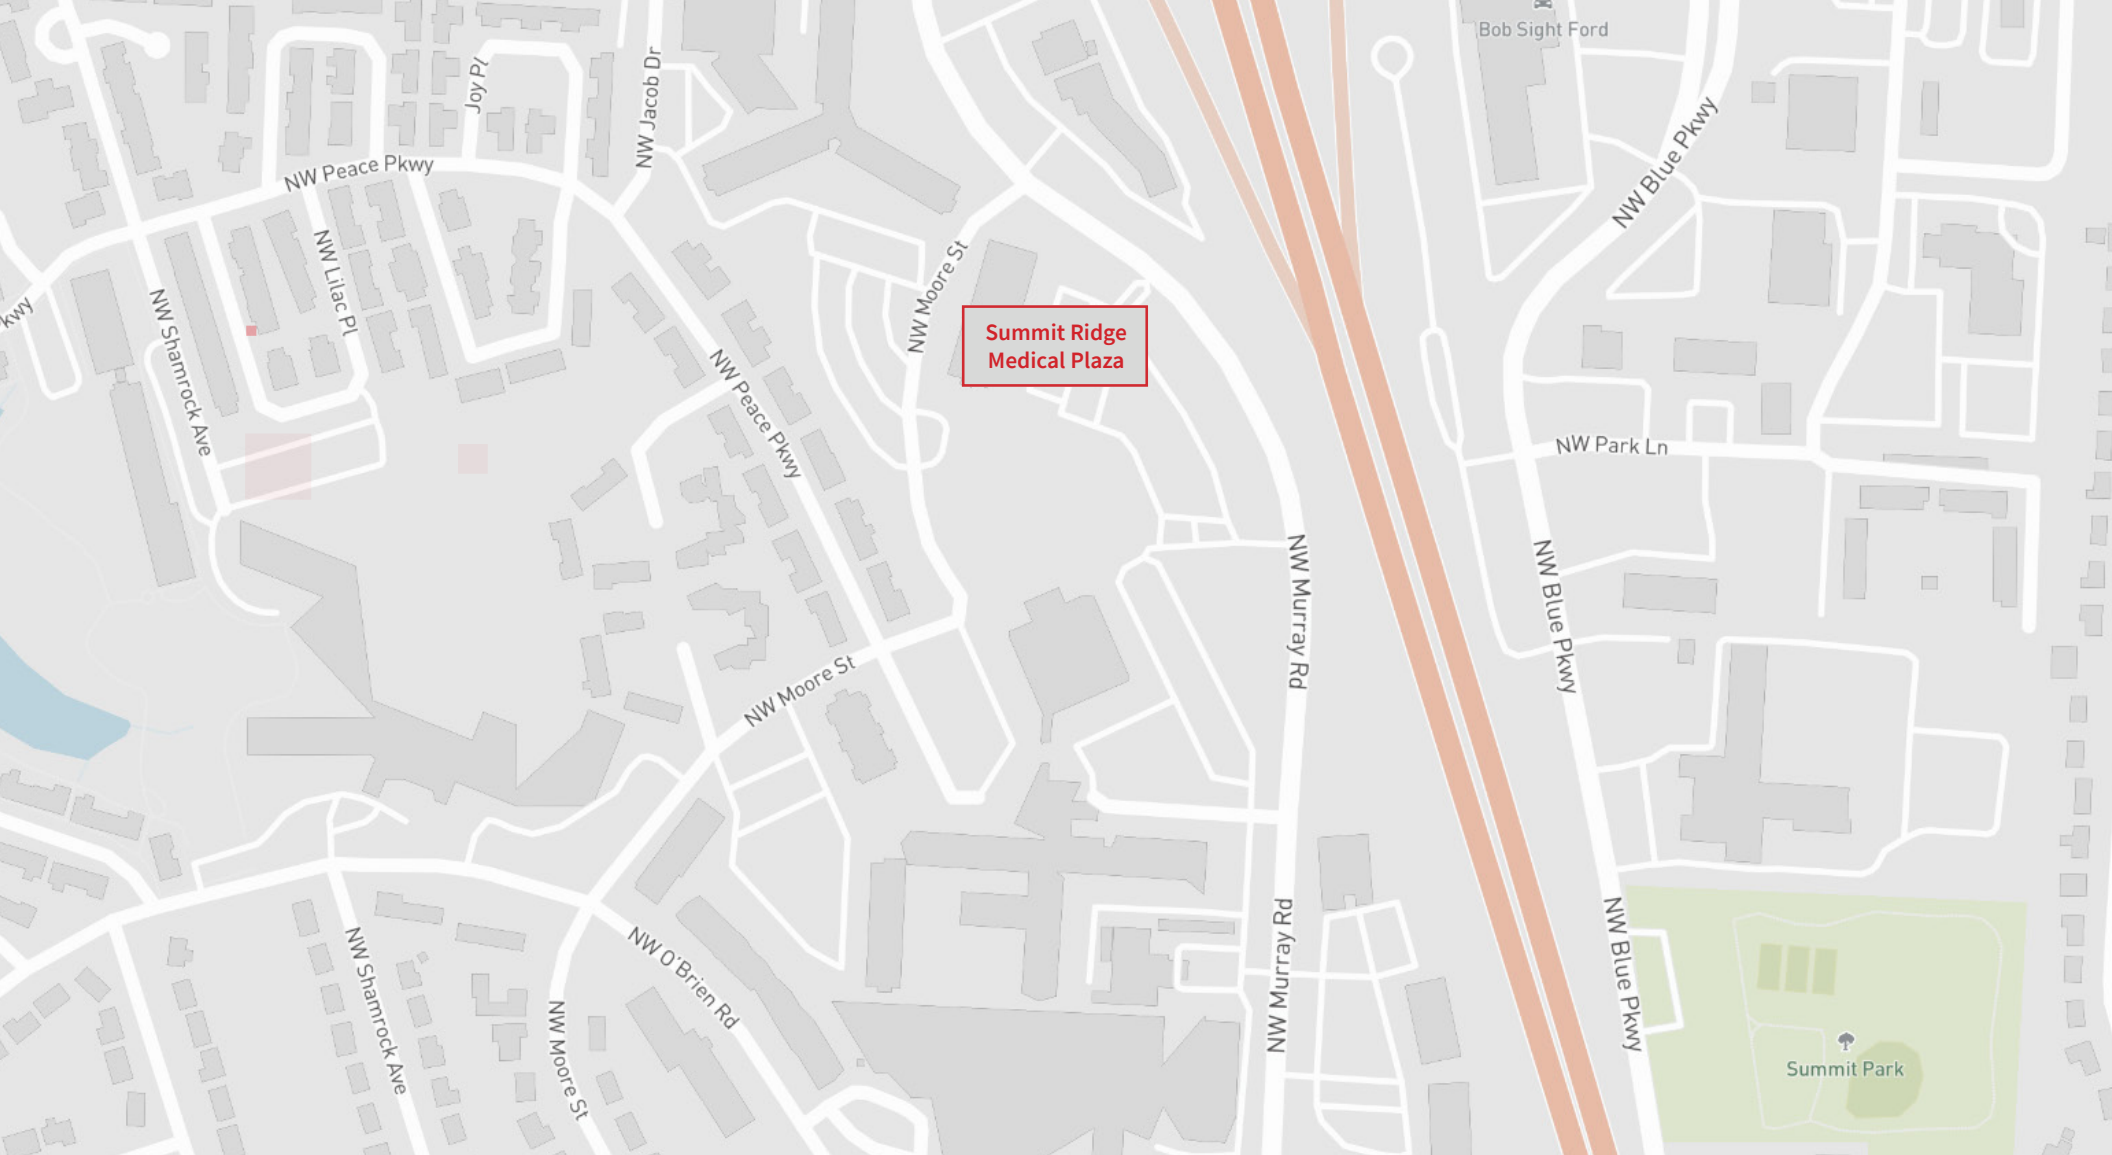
Bob Sight Ford

Joy Pl

NW Jacob Dr

NW Peace Pkwy

NW Blue Pkwy

Pkwy

NW Lilac Pl

NW Shamrock Ave

NW Moore St

Summit Ridge Medical Plaza

NW Peace Pkwy

NW Park Ln

NW Murray Rd

NW Blue Pkwy

NW Moore St

NW Shamrock Ave

NW O'Brien Rd

NW Moore St

NW Murray Rd

NW Blue Pkwy

Summit Park